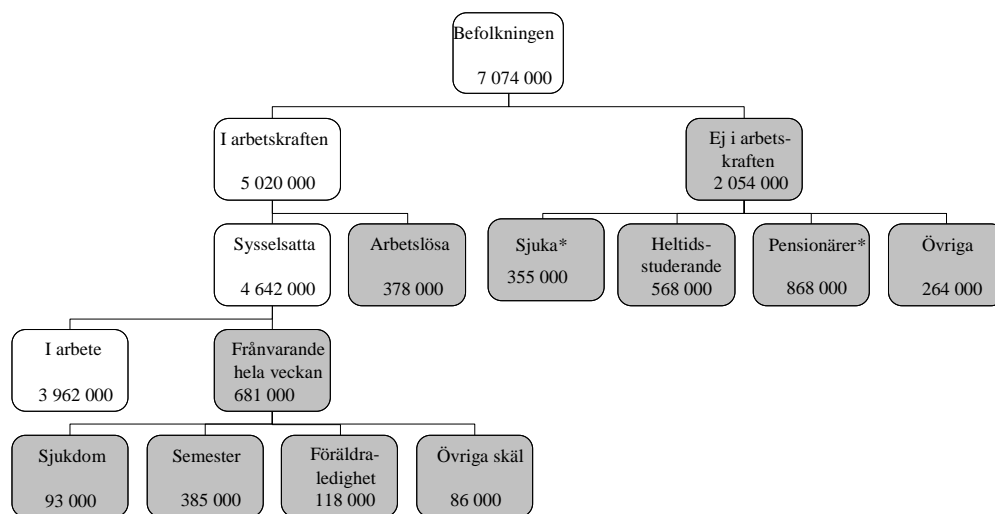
Befolkningen

7 074 000

I arbetskraften

5 020 000

Ej i arbetskraften
2 054 000

Sysselsatta

4 642 000

Arbetslösa

378 000

Sjuka*
355 000

Heltidsstuderande
568 000

Pensionärer*

868 000

Övriga

264 000

I arbete

3 962 000

Frånvarande hela veckan
681 000

Sjukdom

93 000

Semester

385 000

Föräldraledighet
118 000

Övriga skäl

86 000